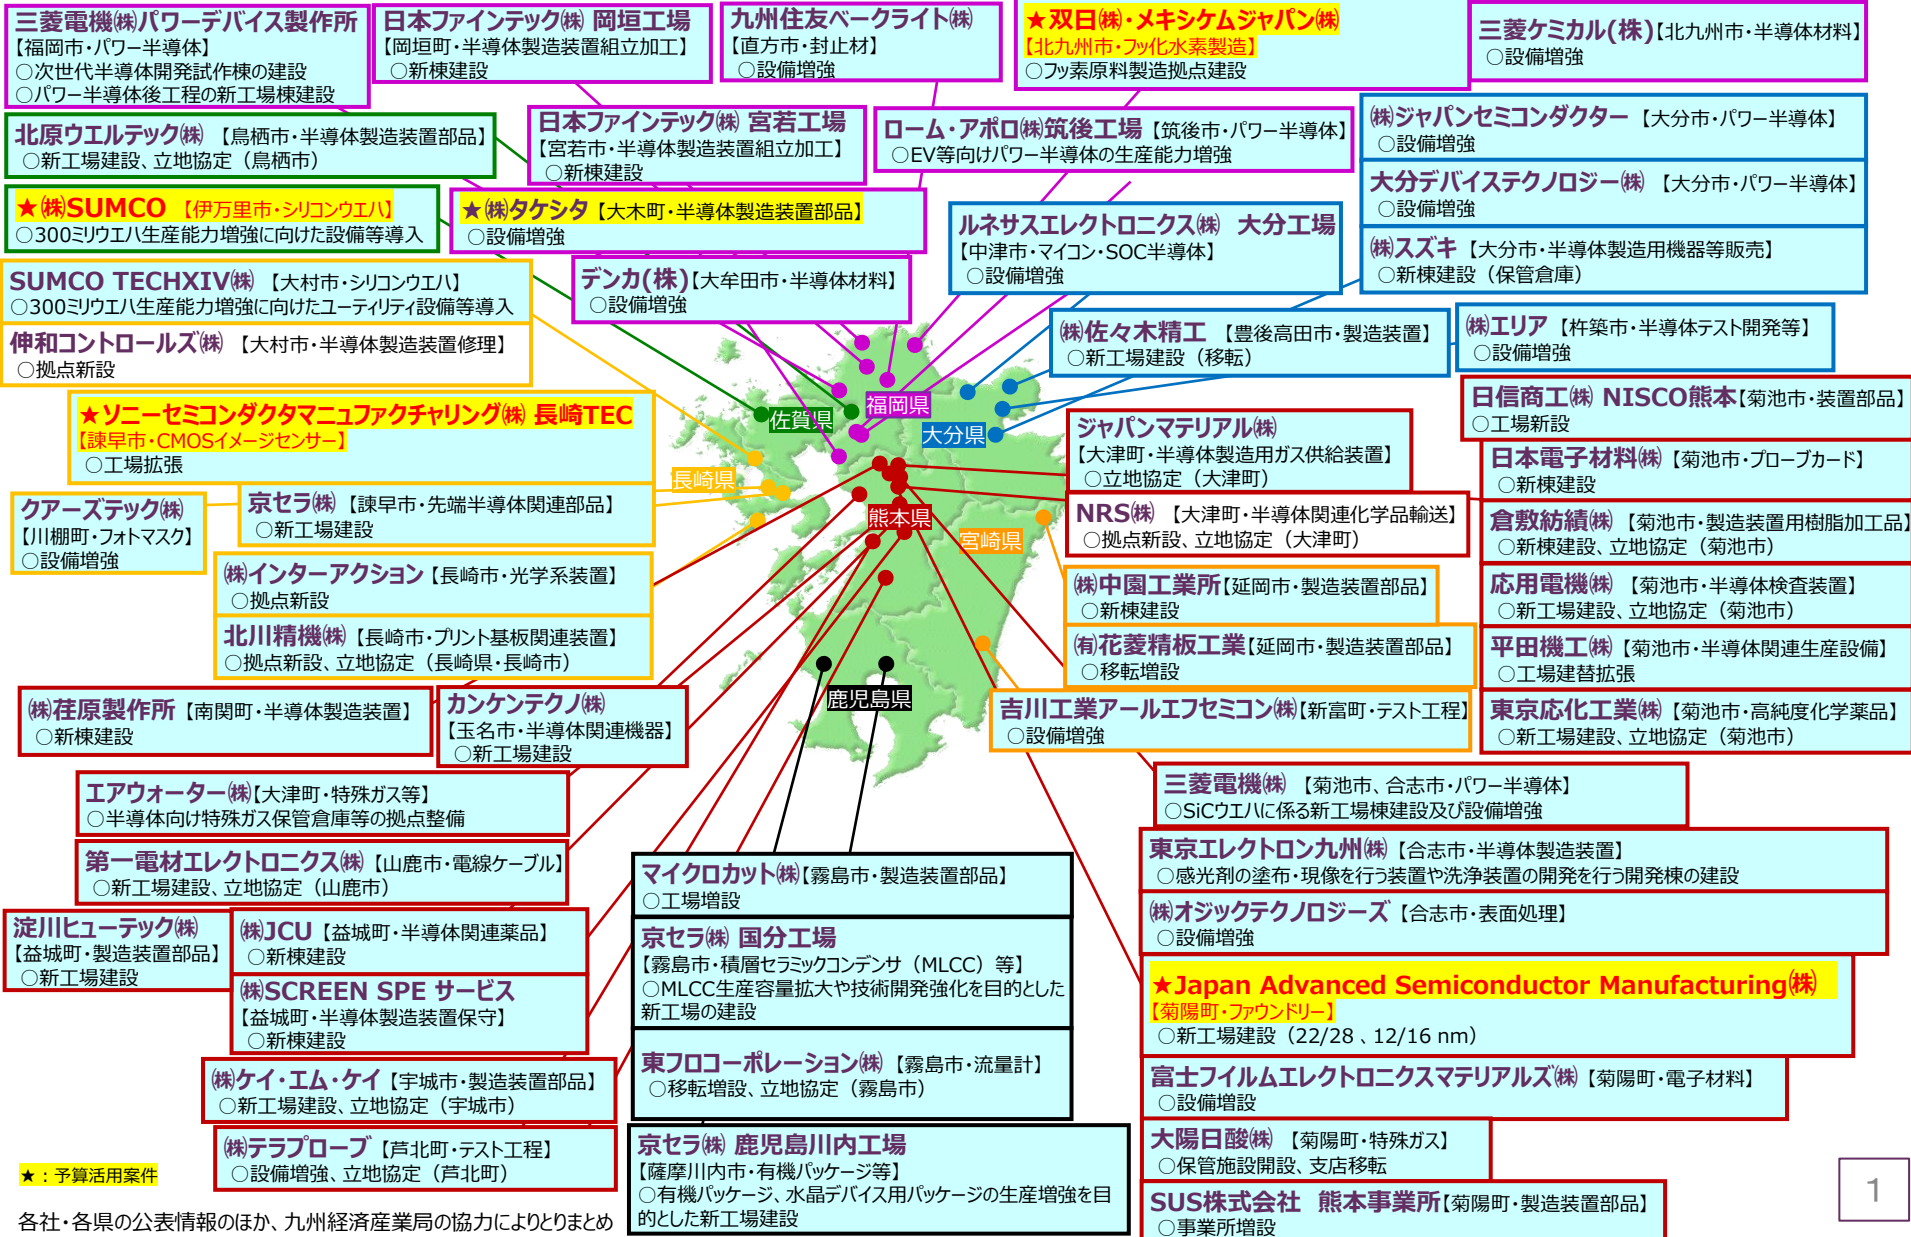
三菱電機㈱パワーデバイス製作所
【福岡市・パワー半導体】
○次世代半導体開発試作棟の建設
○パワー半導体後工程の新工場棟建設

日本ファインテック㈱ 岡垣工場
【岡垣町・半導体製造装置組立加工】
○新棟建設

九州住友ベークライト㈱
【直方市・封止材】
○設備増強

★双日㈱・メキシケムジャパン㈱
【北九州市・フッ化水素製造】
○フッ素原料製造拠点建設

三菱ケミカル(株)【北九州市・半導体材料】
○設備増強

北原ウエルテック㈱ 【鳥栖市・半導体製造装置部品】
○新工場建設、立地協定（鳥栖市）

日本ファインテック㈱ 宮若工場
【宮若市・半導体製造装置組立加工】
○新棟建設

ローム・アポロ㈱筑後工場【筑後市・パワー半導体】
○EV等向けパワー半導体の生産能力増強

㈱ジャパンセミコンダクター 【大分市・パワー半導体】
○設備増強

★㈱SUMCO 【伊万里市・シリコンウエハ】
○300ミリウエハ生産能力増強に向けた設備等導入

★㈱タケシタ【大木町・半導体製造装置部品】
○設備増強

ルネサスエレクトロニクス㈱ 大分工場
【中津市・マイコン・SOC半導体】
○設備増強

大分デバイステクノロジー㈱ 【大分市・パワー半導体】
○設備増強

㈱スズキ 【大分市・半導体製造用機器等販売】
○新棟建設（保管倉庫）

SUMCO TECHXIV㈱ 【大村市・シリコンウエハ】
○300ミリウエハ生産能力増強に向けたユーティリティ設備等導入

デンカ(株)【大牟田市・半導体材料】
○設備増強

伸和コントロールズ㈱ 【大村市・半導体製造装置修理】
○拠点新設

㈱佐々木精工 【豊後高田市・製造装置】
○新工場建設（移転）

㈱エリア 【杵築市・半導体テスト開発等】
○設備増強

★ソニーセミコンダクタマニュファクチャリング㈱ 長崎TEC
【諫早市・CMOSイメージセンサー】
○工場拡張

佐賀県
福岡県
大分県
長崎県
熊本県
宮崎県
鹿児島県

日信商工㈱ NISCO熊本【菊池市・装置部品】
○工場新設

ジャパンマテリアル㈱
【大津町・半導体製造用ガス供給装置】
○立地協定（大津町）

日本電子材料㈱【菊池市・プローブカード】
○新棟建設

クアーズテック㈱
【川棚町・フォトマスク】
○設備増強

京セラ㈱ 【諫早市・先端半導体関連部品】
○新工場建設

NRS㈱ 【大津町・半導体関連化学品輸送】
○拠点新設、立地協定（大津町）

倉敷紡績㈱ 【菊池市・製造装置用樹脂加工品】
○新棟建設、立地協定（菊池市）

㈱インターアクション【長崎市・光学系装置】
○拠点新設

㈱中園工業所【延岡市・製造装置部品】
○新棟建設

応用電機㈱ 【菊池市・半導体検査装置】
○新工場建設、立地協定（菊池市）

北川精機㈱【長崎市・プリント基板関連装置】
○拠点新設、立地協定（長崎県・長崎市）

(有)花菱精板工業【延岡市・製造装置部品】
○移転増設

平田機工㈱【菊池市・半導体関連生産設備】
○工場建替拡張

㈱荏原製作所【南関町・半導体製造装置】
○新棟建設

カンケンテクノ㈱
【玉名市・半導体関連機器】
○新工場建設

吉川工業アールエフセミコン㈱【新富町・テスト工程】
○設備増強

東京応化工業㈱【菊池市・高純度化学薬品】
○新工場建設、立地協定（菊池市）

エアウォーター㈱【大津町・特殊ガス等】
○半導体向け特殊ガス保管倉庫等の拠点整備

三菱電機㈱ 【菊池市、合志市・パワー半導体】
○SiCウエハに係る新工場棟建設及び設備増強

第一電材エレクトロニクス㈱【山鹿市・電線ケーブル】
○新工場建設、立地協定（山鹿市）

マイクロカット㈱【霧島市・製造装置部品】
○工場増設

東京エレクトロン九州㈱【合志市・半導体製造装置】
○感光剤の塗布・現像を行う装置や洗浄装置の開発を行う開発棟の建設

淀川ヒューテック㈱
【益城町・製造装置部品】
○新工場建設

㈱JCU【益城町・半導体関連薬品】
○新棟建設

京セラ㈱ 国分工場
【霧島市・積層セラミックコンデンサ（MLCC）等】
○MLCC生産容量拡大や技術開発強化を目的とした新工場の建設

㈱オジックテクノロジーズ【合志市・表面処理】
○設備増強

㈱SCREEN SPE サービス
【益城町・半導体製造装置保守】
○新棟建設

★Japan Advanced Semiconductor Manufacturing㈱
【菊陽町・ファウンドリー】
○新工場建設（22/28、12/16 nm）

東フロコーポレーション㈱【霧島市・流量計】
○移転増設、立地協定（霧島市）

㈱ケイ・エム・ケイ【宇城市・製造装置部品】
○新工場建設、立地協定（宇城市）

富士フイルムエレクトロニクスマテリアルズ㈱【菊陽町・電子材料】
○設備増設

㈱テラプローブ【芦北町・テスト工程】
○設備増強、立地協定（芦北町）

京セラ㈱ 鹿児島川内工場
【薩摩川内市・有機パッケージ等】
○有機パッケージ、水晶デバイス用パッケージの生産増強を目的とした新工場建設

大陽日酸㈱ 【菊陽町・特殊ガス】
○保管施設開設、支店移転

★：予算活用案件

各社・各県の公表情報のほか、九州経済産業局の協力によりとりまとめ

SUS株式会社 熊本事業所【菊陽町・製造装置部品】
○事業所増設

1